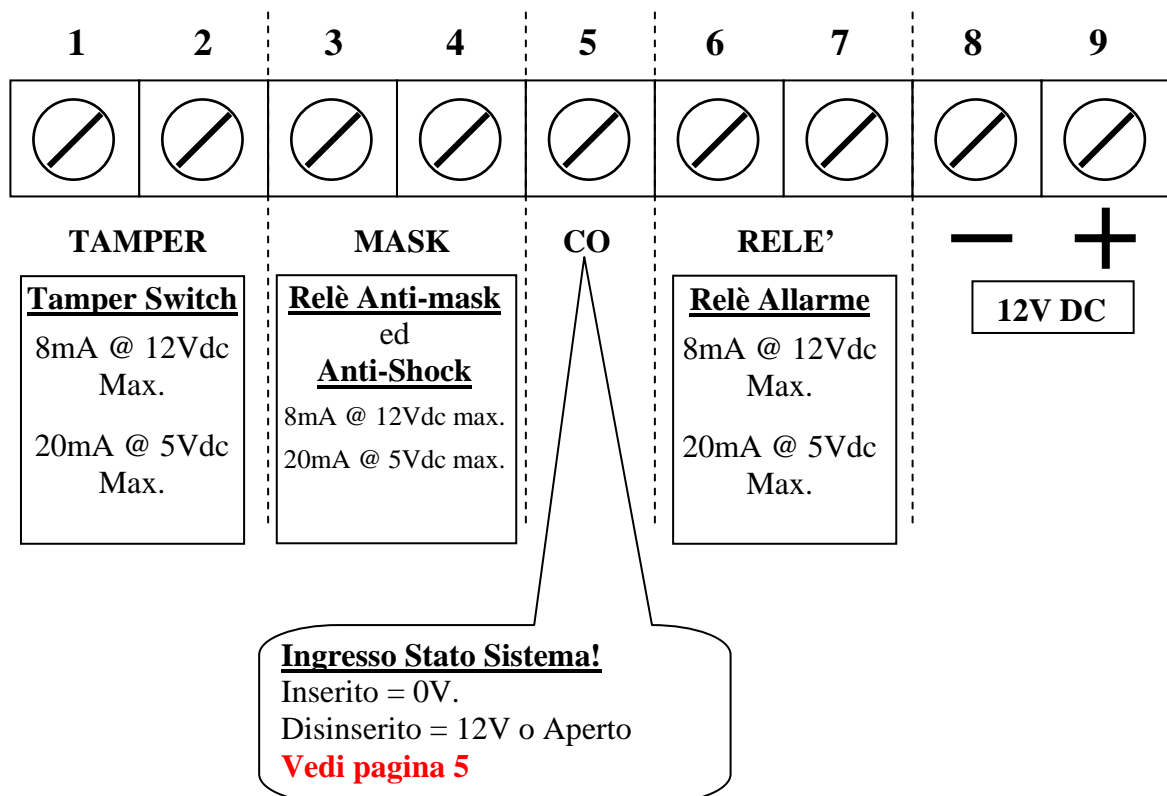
1 2 3 4 5 6 7 8 9

TAMPER

MASK

CO

RELE'

−

+

**Tamper Switch**

8mA @ 12Vdc Max.

20mA @ 5Vdc Max.

**Relè Anti-mask**
ed
**Anti-Shock**

8mA @ 12Vdc max.

20mA @ 5Vdc max.

**Relè Allarme**

8mA @ 12Vdc Max.

20mA @ 5Vdc Max.

12V DC

**Ingresso Stato Sistema!**
Inserito = 0V.
Disinserito = 12V o Aperto
Vedi pagina 5